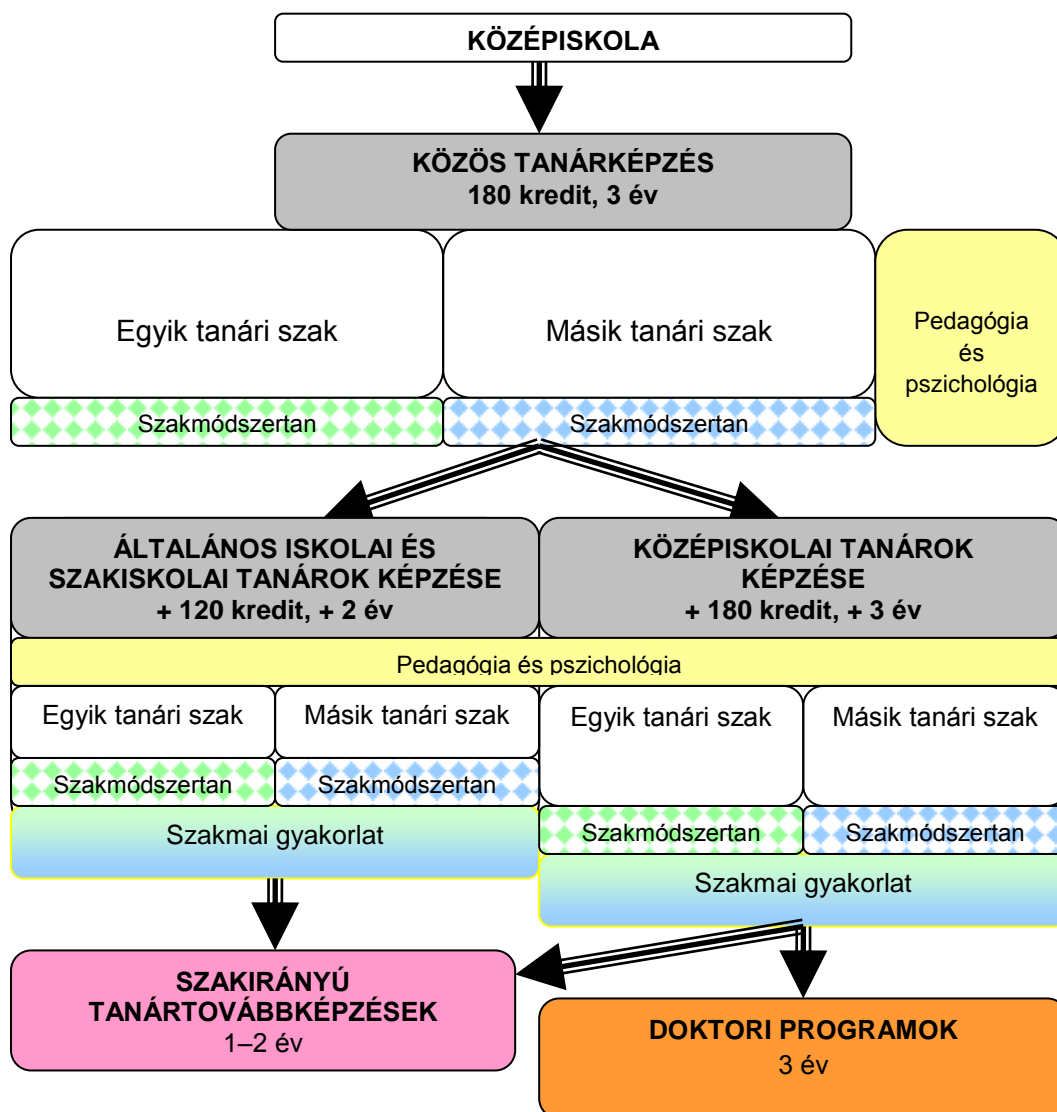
KÖZÉPISKOLA

KÖZÖS TANÁRKÉPZÉS
180 kredit, 3 év

Egyik tanári szak

Másik tanári szak

Pedagógia és pszichológia

Szakmódszertan

Szakmódszertan

ÁLTALÁNOS ISKOLAI ÉS SZAKISKOLAI TANÁROK KÉPZÉSE
+ 120 kredit, + 2 év

KÖZÉPISKOLAI TANÁROK KÉPZÉSE
+ 180 kredit, + 3 év

Pedagógia és pszichológia

Egyik tanári szak

Másik tanári szak

Egyik tanári szak

Másik tanári szak

Szakmódszertan

Szakmódszertan

Szakmai gyakorlat

Szakmódszertan

Szakmódszertan

Szakmai gyakorlat

SZAKIRÁNYÚ TANÁRTOVÁBBKÉPZÉSEK
1–2 év

DOKTORI PROGRAMOK
3 év